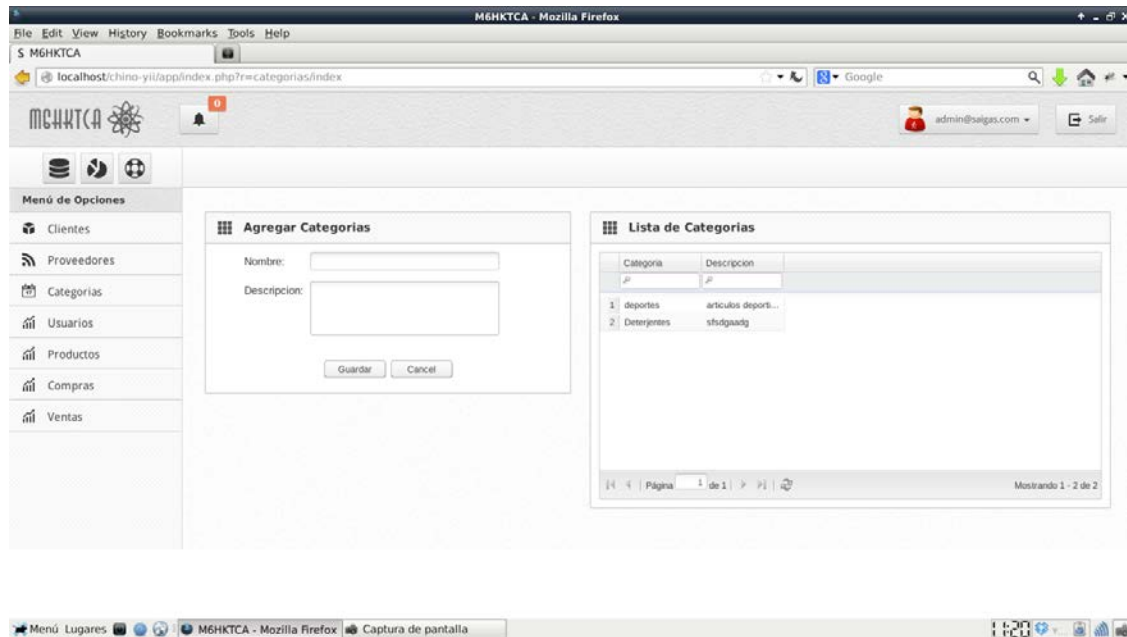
M6HKTCA - Mozilla Firefox

File Edit View History Bookmarks Tools Help

S M6HKTCA

localhost/chino-yii/app/index.php?r=categorias/index

Google

MGHKTCA

0

admin@saigas.com

Salir

Menú de Opciones

Clientes

Proveedores

Categorias

Usuarios

Productos

Compras

Ventas

Agregar Categorias

Nombre:

Descripcion:

Guardar Cancel

Lista de Categorias

| | Categoria | Descripcion |
|---|---|---|
| 1 | deportes | articulos deporti... |
| 2 | Deterjentes | sfsdgaadg |

Página 1 de 1

Mostrando 1 - 2 de 2

Menú Lugares M6HKTCA - Mozilla Firefox Captura de pantalla

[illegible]